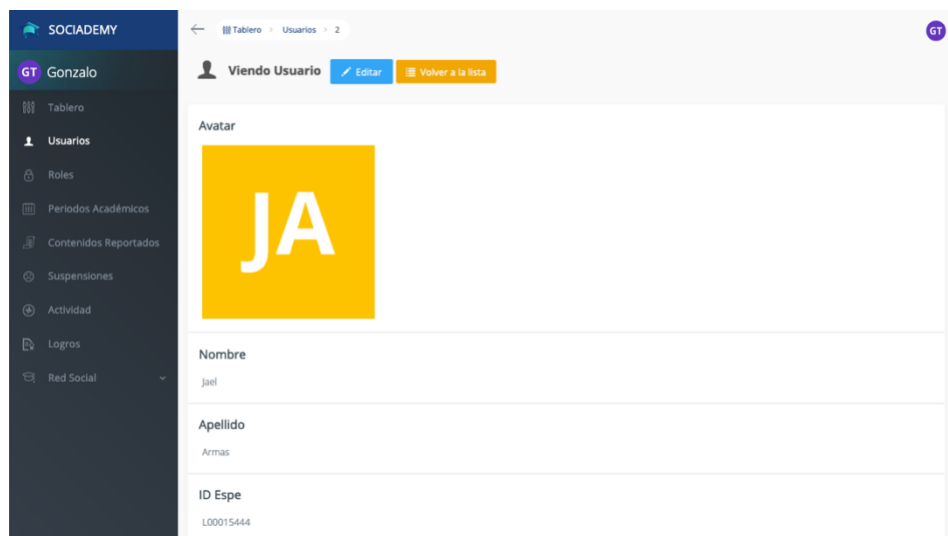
SOCIADEMY

GT Gonzalo

Tablero
Usuarios
Roles
Periodos Académicos
Contenidos Reportados
Suspensiones
Actividad
Logros
Red Social

Tablero > Usuarios > 2

GT

Viendo Usuario
Editar
Volver a la lista

Avatar

JA

Nombre

Jael

Apellido

Armas

ID Espe

L00015444